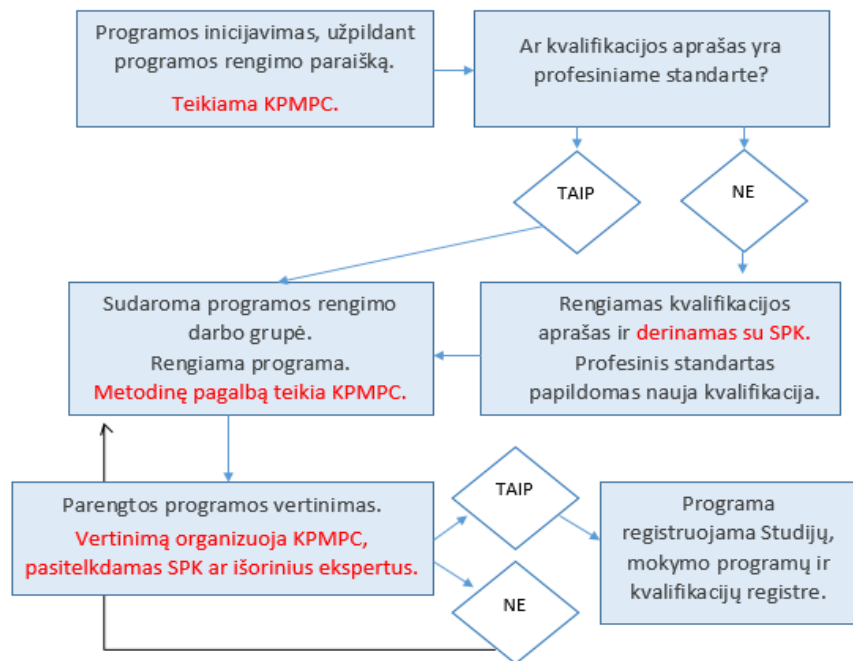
Programos inicijavimas, užpildant programos rengimo paraišką.

Teikiama KPMPC.

Ar kvalifikacijos aprašas yra profesiniame standarte?

TAIP

NE

Sudaroma programos rengimo darbo grupė.
Rengiama programa.
Metodinę pagalbą teikia KPMPC.

Rengiamas kvalifikacijos aprašas ir derinamas su SPK.
Profesinis standartas papildomas nauja kvalifikacija.

Parengtos programos vertinimas.
Vertinimą organizuoja KPMPC, pasitelkdamas SPK ar išorinius ekspertus.

TAIP

NE

Programa registruojama Studijų, mokymo programų ir kvalifikacijų registre.